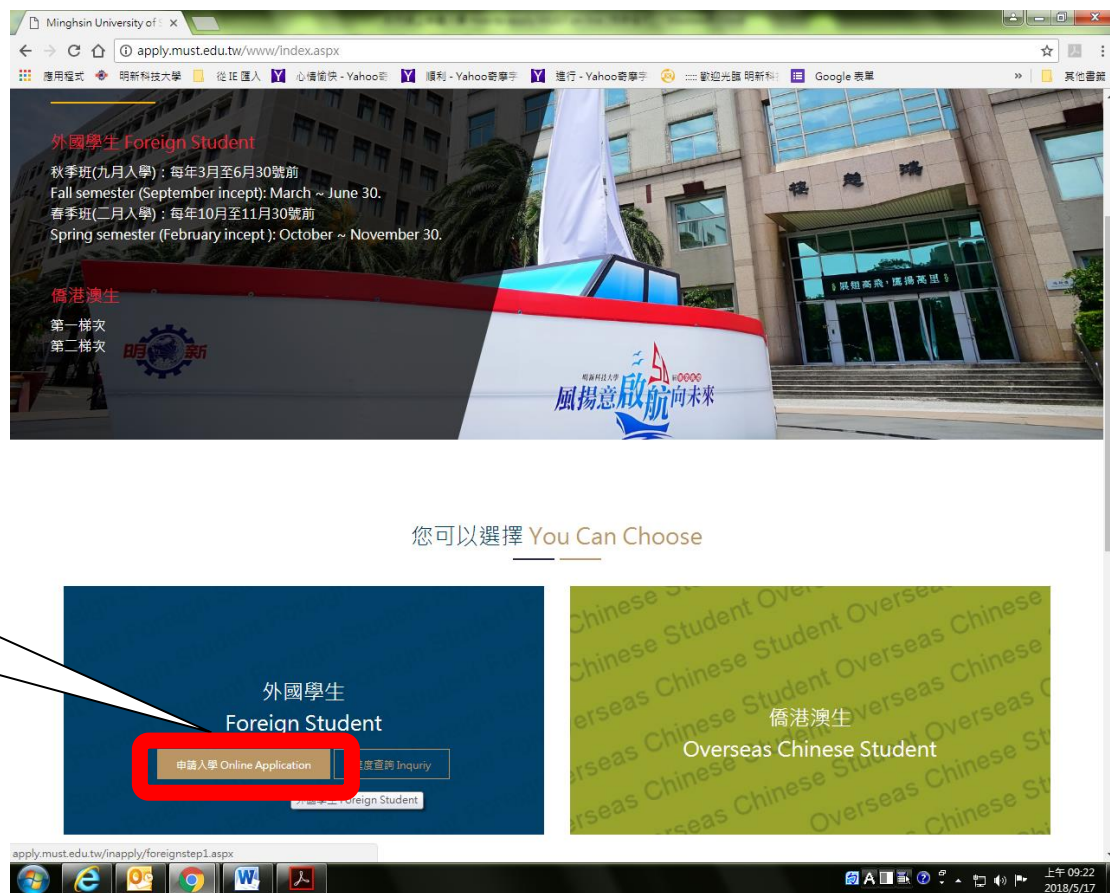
Minghsin University of S ×

apply.must.edu.tw/www/index.aspx

應用程式 明新科技大學 從 IE 匯入 心情愉快 - Yahoo奇 順利 - Yahoo奇摩子 進行 - Yahoo奇摩子 :::: 歡迎光臨 明新科 Google 表單 » 其他書籤

外國學生 Foreign Student

秋季班(九月入學)：每年3月至6月30號前
Fall semester (September incept): March ~ June 30.
春季班(二月入學)：每年10月至11月30號前
Spring semester (February incept ): October ~ November 30.

僑港澳生

第一梯次
第二梯次

明新

明新科技大學
風揚意啟航向未來

您可以選擇 You Can Choose

外國學生
Foreign Student

申請入學 Online Application

進度查詢 Inquriy

外國學生 Foreign Student

僑港澳生
Overseas Chinese Student

Chinese Student Overseas Chinese Student Overseas Chinese Student Overseas Chinese Student

apply.must.edu.tw/inapply/foreignstep1.aspx

上午 09:22
2018/5/17